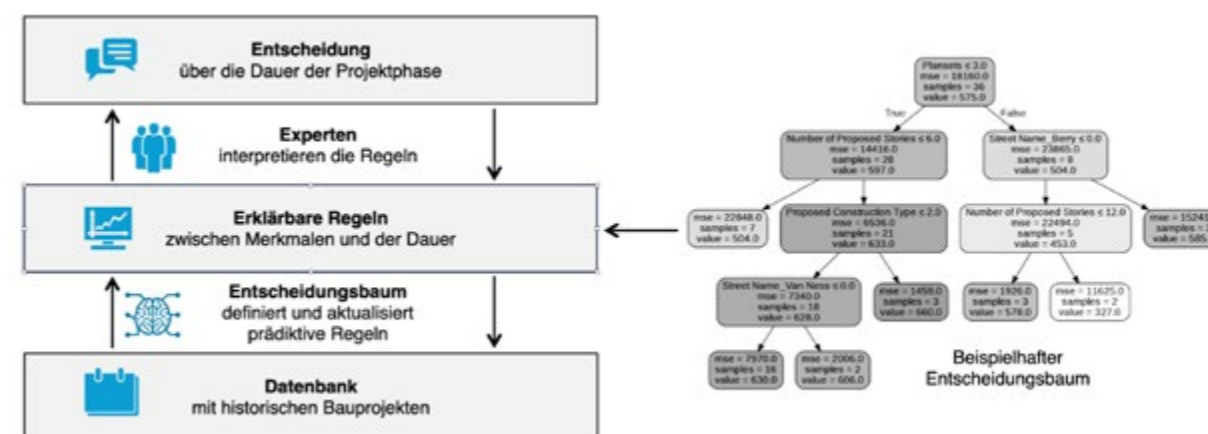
Entscheidung
über die Dauer der Projektphase

Experten
interpretieren die Regeln

Erklärbare Regeln
zwischen Merkmalen und der Dauer

Entscheidungsbaum
definiert und aktualisiert prädiktive Regeln

Datenbank
mit historischen Bauprojekten

Plansets ≤ 3.0
mse = 18160.0
samples = 36
value = 575.0

True

False

Number of Proposed Stories ≤ 6.0
mse = 14416.0
samples = 28
value = 597.0

Street Name_Berry ≤ 0.0
mse = 23865.0
samples = 8
value = 504.0

mse = 22848.0
samples = 7
value = 504.0

Proposed Construction Type ≤ 2.0
mse = 6536.0
samples = 21
value = 633.0

Number of Proposed Stories ≤ 12.0
mse = 22494.0
samples = 5
value = 453.0

mse = 1524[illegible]
samples = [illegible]
value = 585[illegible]

Street Name_Van Ness ≤ 0.0
mse = 7340.0
samples = 18
value = 628.0

mse = 1458.0
samples = 3
value = 660.0

mse = 1926.0
samples = 3
value = 578.0

mse = 11625.0
samples = 2
value = 327.0

mse = 7970.0
samples = 16
value = 630.0

mse = 2006.0
samples = 2
value = 606.0

Beispielhafter Entscheidungsbaum